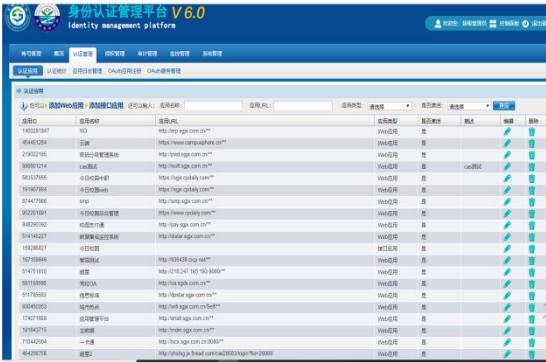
身份认证管理平台 V 6.0
identity management platform

欢迎您 超级管理员 | 控制面板 | 注销

帐号管理 | 首页 | 认证管理 | 授权管理 | 审计管理 | 监控管理 | 系统管理

认证应用 | 认证统计 | 应用日志管理 | OAuth应用注册 | OAuth服务管理

认证应用

您可以 添加Web应用 添加接口应用 还可以输入: 应用名称: 应用URL: 应用类型: 请选择 是否启用: 请选择 查询

| 应用ID | 应用名称 | 应用URL | 应用类型 | 是否启用 | 描述 | 编辑 | 删除 |
|---|---|---|---|---|---|---|---|
| 1400281847 | NG | http://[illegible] | Web应用 | 是 | | | |
| 464451264 | 云端 | https://www.campusphere.cn/** | Web应用 | 是 | | | |
| 219022185 | 移动办公管理系统 | http://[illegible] | Web应用 | 是 | | | |
| 998801214 | cas测试 | http://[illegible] | Web应用 | 是 | cas测试 | | |
| 583537655 | 今日校园中职 | https://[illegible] | Web应用 | 是 | | | |
| 191907984 | 今日校园web | https://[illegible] | Web应用 | 是 | | | |
| 874477566 | smp | http://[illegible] | Web应用 | 是 | | | |
| 902201891 | 今日校园后台管理 | https://www.cpdaily.com/** | Web应用 | 是 | | | |
| 846290392 | 校园支付通 | http://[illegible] | Web应用 | 是 | | | |
| 514145227 | 数据聚合应用系统 | http://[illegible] | Web应用 | 是 | | | |
| 159285827 | 今日校园 | | 接口应用 | 是 | | | |
| 167159846 | 教师测试 | http://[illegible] | Web应用 | 是 | | | |
| 514701810 | 超星 | http://218.247.195.180:8080/** | Web应用 | 是 | | | |
| 591158586 | 宪阳OA | http://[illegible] | Web应用 | 是 | | | |
| 511785583 | 信息标准 | http://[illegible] | Web应用 | 是 | | | |
| 930450353 | 城市热点 | http://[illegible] | Web应用 | 是 | | | |
| 174071869 | 应用管理平台 | http://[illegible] | Web应用 | 是 | | | |
| 191643715 | 主数据 | http://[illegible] | Web应用 | 是 | | | |
| 710442064 | 一卡通 | http://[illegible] | Web应用 | 是 | | | |
| 484299758 | 超星2 | http://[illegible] | Web应用 | 是 | | | |